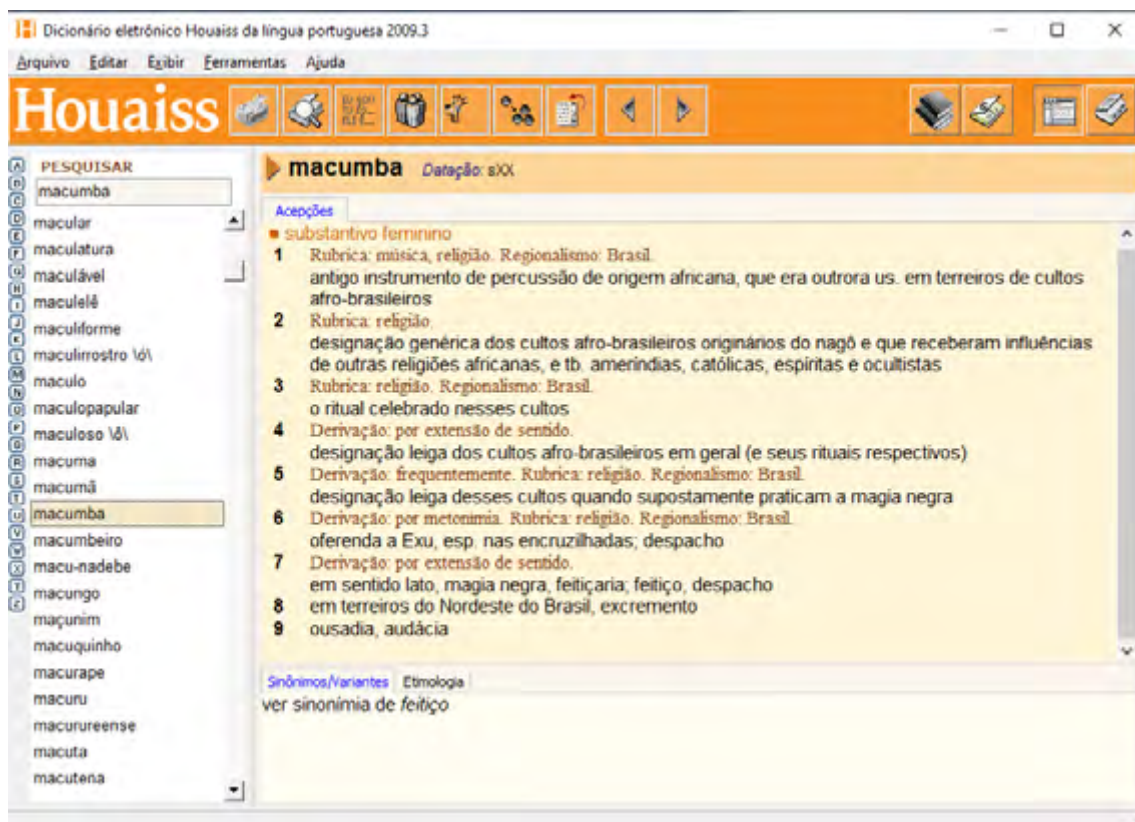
Dicionário eletrônico Houaiss da língua portuguesa 2009.3

Arquivo Editar Exibir Ferramentas Ajuda

Houaiss

A B C D E F G H I J K L M N O P Q R S T U V W X Y Z

PESQUISAR
macumba

macular
maculatura
maculável
maculelê
maculiforme
maculirrostro \ô\
maculo
maculopapular
maculoso \ô\
macuma
macumã
macumba
macumbeiro
macu-nadebe
macungo
maçunim
macuquinho
macurape
macuru
macurureense
macuta
macutena

macumba Datação: sXX

Acepções

substantivo feminino
1 Rubrica: música, religião. Regionalismo: Brasil.
antigo instrumento de percussão de origem africana, que era outrora us. em terreiros de cultos afro-brasileiros
2 Rubrica: religião.
designação genérica dos cultos afro-brasileiros originários do nagô e que receberam influências de outras religiões africanas, e tb. ameríndias, católicas, espíritas e ocultistas
3 Rubrica: religião. Regionalismo: Brasil.
o ritual celebrado nesses cultos
4 Derivação: por extensão de sentido.
designação leiga dos cultos afro-brasileiros em geral (e seus rituais respectivos)
5 Derivação: frequentemente. Rubrica: religião. Regionalismo: Brasil.
designação leiga desses cultos quando supostamente praticam a magia negra
6 Derivação: por metonímia. Rubrica: religião. Regionalismo: Brasil.
oferenda a Exu, esp. nas encruzilhadas; despacho
7 Derivação: por extensão de sentido.
em sentido lato, magia negra, feitiçaria; feitiço, despacho
8 em terreiros do Nordeste do Brasil, excremento
9 ousadia, audácia

Sinônimos/Variantes Etimologia
ver sinonímia de feitiço